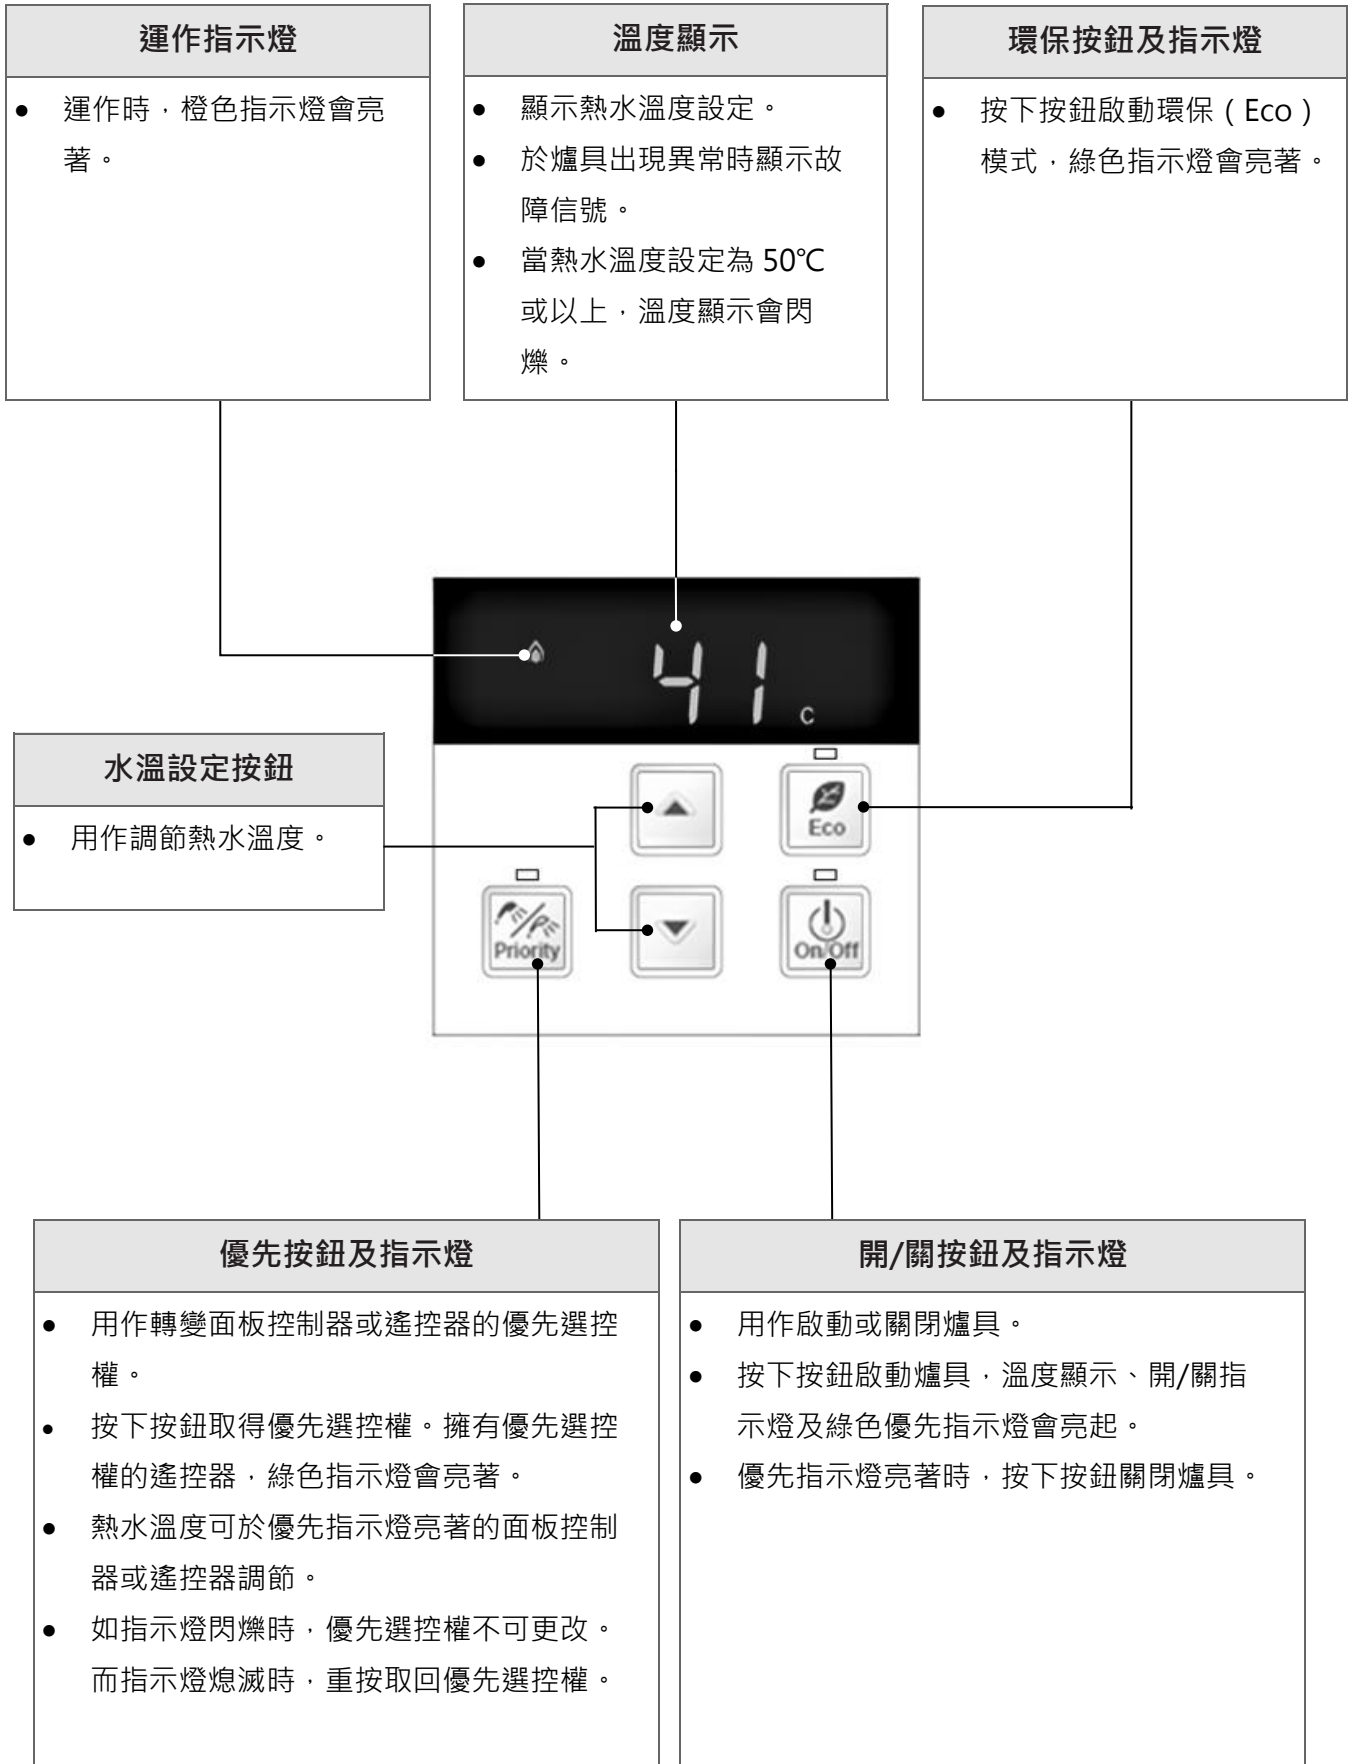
運作指示燈

- 運作時，橙色指示燈會亮著。

溫度顯示

- 顯示熱水溫度設定。
- 於爐具出現異常時顯示故障信號。
- 當熱水溫度設定為 50℃ 或以上，溫度顯示會閃爍。

環保按鈕及指示燈

- 按下按鈕啟動環保（Eco）模式，綠色指示燈會亮著。

41 c

水溫設定按鈕

- 用作調節熱水溫度。

Eco

Priority

On/Off

優先按鈕及指示燈

- 用作轉變面板控制器或遙控器的優先選控權。
- 按下按鈕取得優先選控權。擁有優先選控權的遙控器，綠色指示燈會亮著。
- 熱水溫度可於優先指示燈亮著的面板控制器或遙控器調節。
- 如指示燈閃爍時，優先選控權不可更改。而指示燈熄滅時，重按取回優先選控權。

開/關按鈕及指示燈

- 用作啟動或關閉爐具。
- 按下按鈕啟動爐具，溫度顯示、開/關指示燈及綠色優先指示燈會亮起。
- 優先指示燈亮著時，按下按鈕關閉爐具。